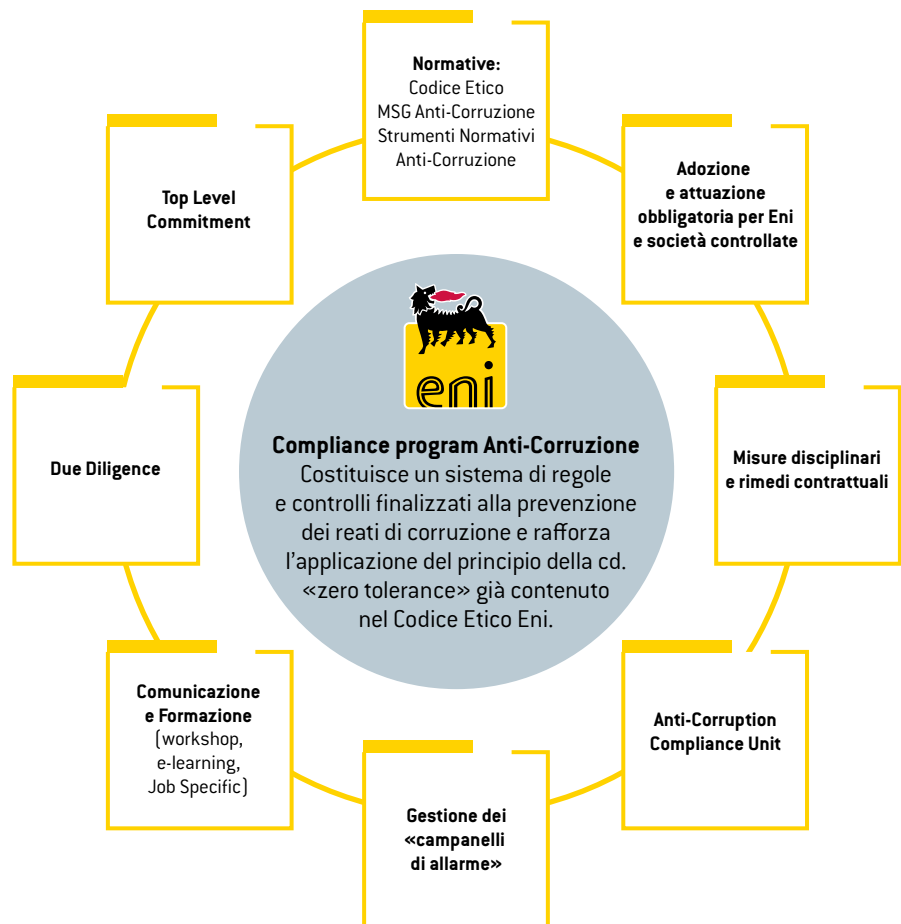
Normative:
Codice Etico
MSG Anti-Corruzione
Strumenti Normativi
Anti-Corruzione

Adozione
e attuazione
obbligatoria per Eni
e società controllate

Misure disciplinari
e rimedi contrattuali

Anti-Corruption
Compliance Unit

Gestione dei
«campanelli
di allarme»

Comunicazione
e Formazione
(workshop,
e-learning,
Job Specific)

Due Diligence

Top Level
Commitment

eni

Compliance program Anti-Corruzione
Costituisce un sistema di regole e controlli finalizzati alla prevenzione dei reati di corruzione e rafforza l'applicazione del principio della cd. «zero tolerance» già contenuto nel Codice Etico Eni.